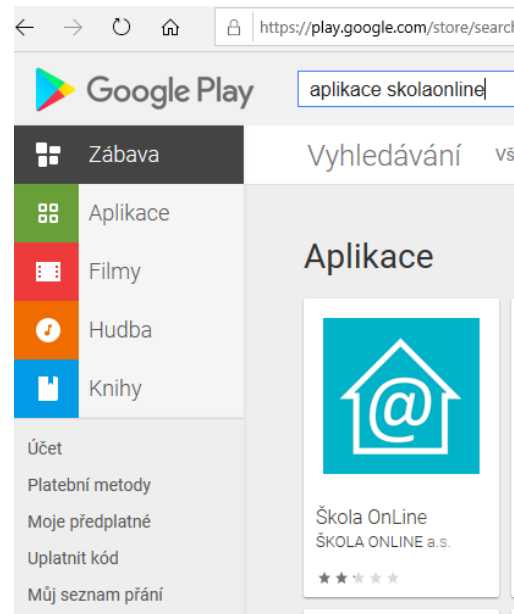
https://play.google.com/store/search

Google Play

aplikace skolaonline

Zábava

Aplikace

Filmy

Hudba

Knihy

Účet

Platební metody

Moje předplatné

Uplatnit kód

Můj seznam přání

Vyhledávání

Vš

Aplikace

@

Škola OnLine

ŠKOLA ONLINE a.s.